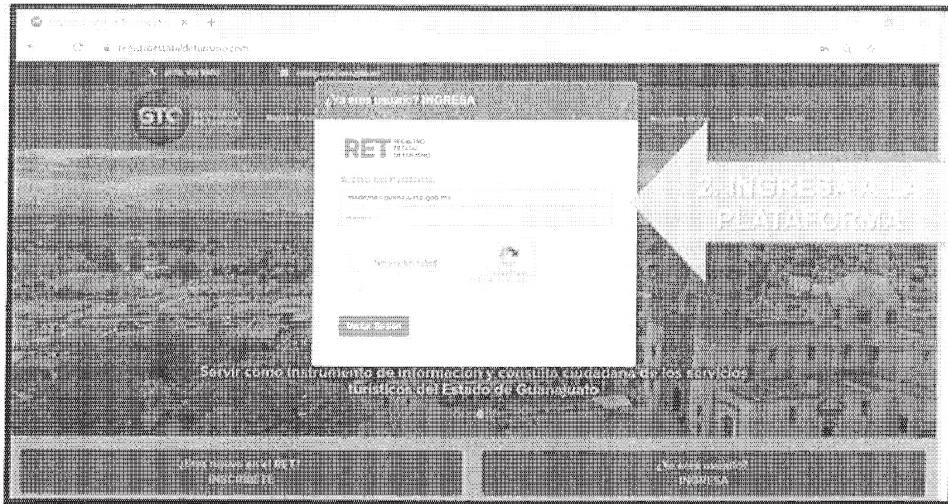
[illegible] ×   +

registroestataldeturismo.com

GTC

¿Ya eres usuario? INGRESA

RET REGISTRO ESTATAL DE TURISMO

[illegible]

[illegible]@guanajuato.gob.mx

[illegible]

No soy un robot

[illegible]

2. INGRESA A LA PLATAFORMA

Servir como instrumento de información y consulta ciudadana de los servicios turísticos del Estado de Guanajuato

¿Eres nuevo en el RET? INSCRÍBETE

¿Ya eres usuario? INGRESA